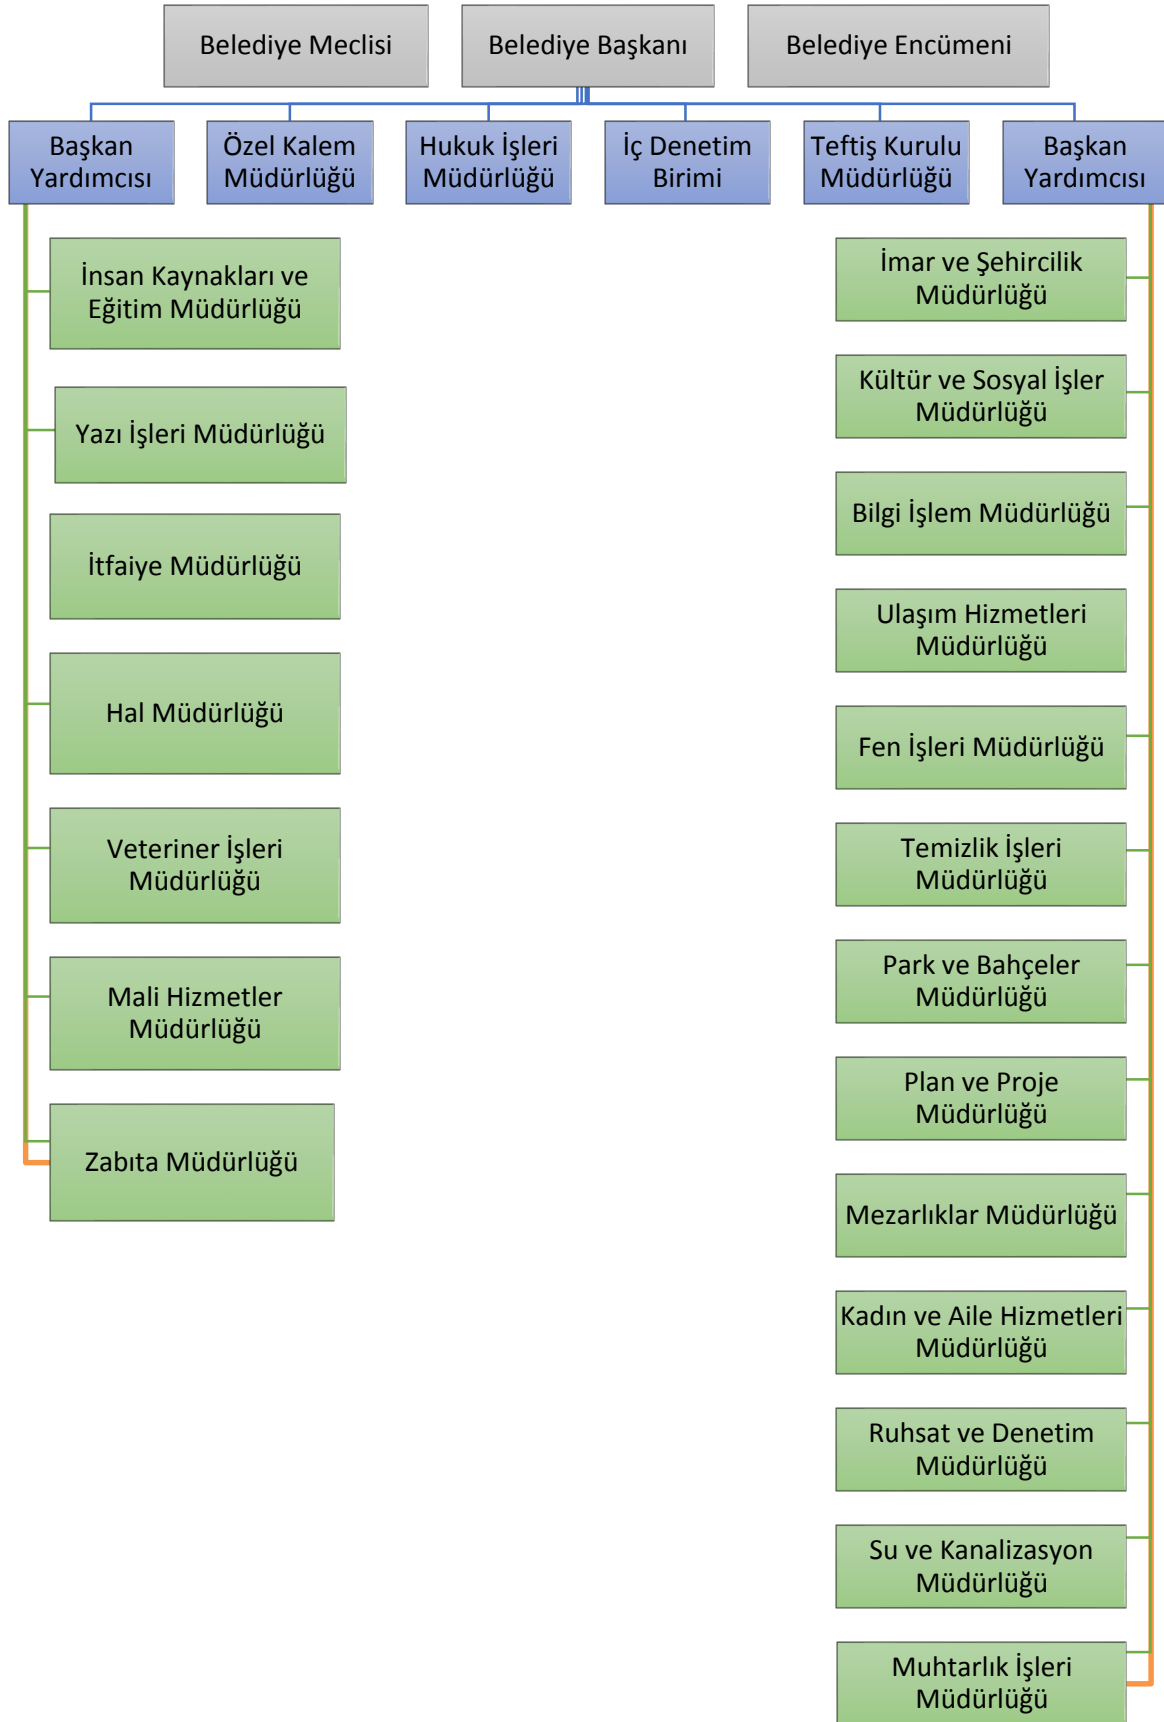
Belediye Meclisi

Belediye Başkanı

Belediye Encümeni

Başkan Yardımcısı

Özel Kalem Müdürlüğü

Hukuk İşleri Müdürlüğü

İç Denetim Birimi

Teftiş Kurulu Müdürlüğü

Başkan Yardımcısı

İnsan Kaynakları ve Eğitim Müdürlüğü

Yazı İşleri Müdürlüğü

İtfaiye Müdürlüğü

Hal Müdürlüğü

Veteriner İşleri Müdürlüğü

Mali Hizmetler Müdürlüğü

Zabıta Müdürlüğü

İmar ve Şehircilik Müdürlüğü

Kültür ve Sosyal İşler Müdürlüğü

Bilgi İşlem Müdürlüğü

Ulaşım Hizmetleri Müdürlüğü

Fen İşleri Müdürlüğü

Temizlik İşleri Müdürlüğü

Park ve Bahçeler Müdürlüğü

Plan ve Proje Müdürlüğü

Mezarlıklar Müdürlüğü

Kadın ve Aile Hizmetleri Müdürlüğü

Ruhsat ve Denetim Müdürlüğü

Su ve Kanalizasyon Müdürlüğü

Muhtarlık İşleri Müdürlüğü